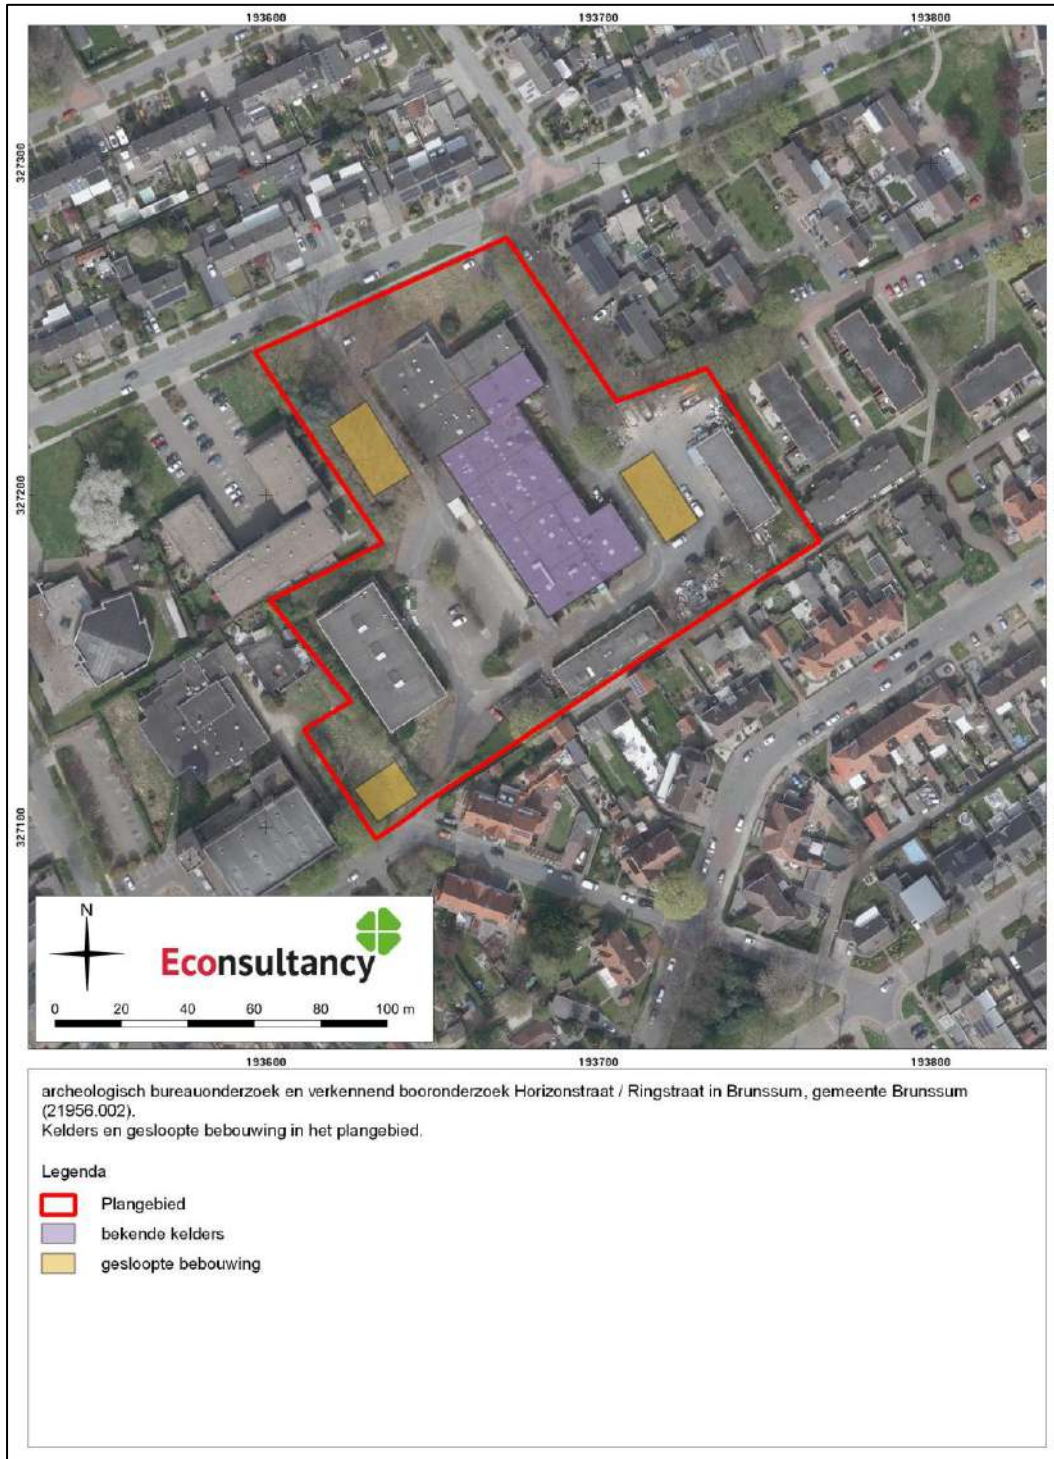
193600
193700
193800

327300
327200
327100

N

Econsultancy

0 20 40 60 80 100 m

193600
193700
193800

archeologisch bureauonderzoek en verkennend booronderzoek Horizonstraat / Ringstraat in Brunssum, gemeente Brunssum (21956.002).
Kelders en gesloopte bebouwing in het plangebied.

Legenda
Plangebied
bekende kelders
gesloopte bebouwing